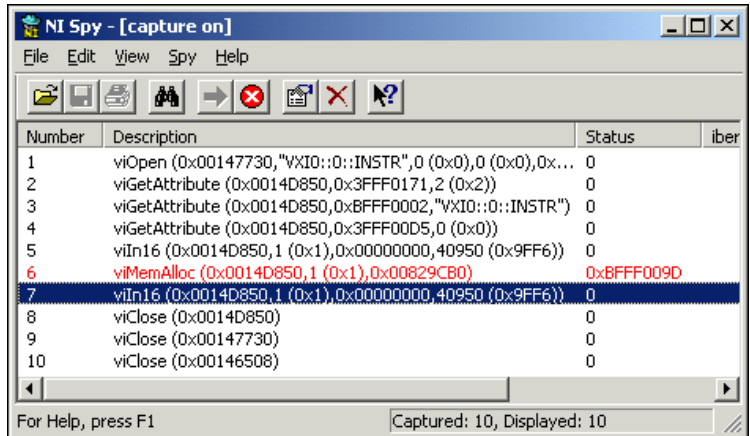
NI Spy - [capture on]

File Edit View Spy Help

| Number | Description | Status | iber |
|---|---|---|---|
| 1 | viOpen (0x00147730,"VXI0::0::INSTR",0 (0x0),0 (0x0),0x... | 0 | |
| 2 | viGetAttribute (0x0014D850,0x3FFF0171,2 (0x2)) | 0 | |
| 3 | viGetAttribute (0x0014D850,0xBFFF0002,"VXI0::0::INSTR") | 0 | |
| 4 | viGetAttribute (0x0014D850,0x3FFF00D5,0 (0x0)) | 0 | |
| 5 | viIn16 (0x0014D850,1 (0x1),0x00000000,40950 (0x9FF6)) | 0 | |
| 6 | viMemAlloc (0x0014D850,1 (0x1),0x00829CB0) | 0xBFFF009D | |
| 7 | viIn16 (0x0014D850,1 (0x1),0x00000000,40950 (0x9FF6)) | 0 | |
| 8 | viClose (0x0014D850) | 0 | |
| 9 | viClose (0x00147730) | 0 | |
| 10 | viClose (0x00146508) | 0 | |

For Help, press F1

Captured: 10, Displayed: 10